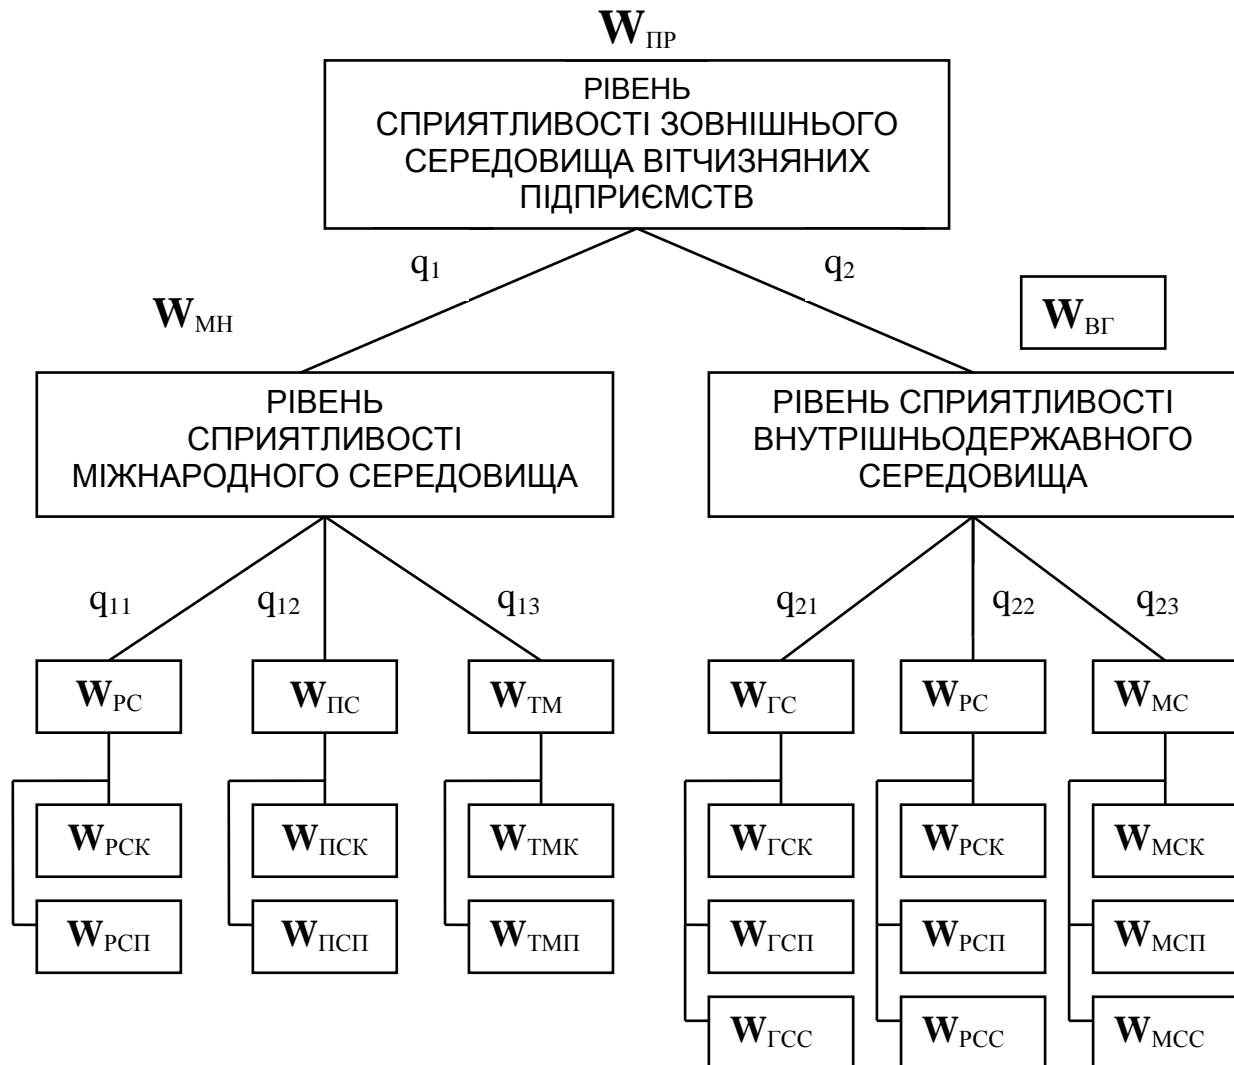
$\mathbf{W}_{ПР}$

РІВЕНЬ СПРИЯТЛИВОСТІ ЗОВНІШНЬОГО СЕРЕДОВИЩА ВІТЧИЗНЯНИХ ПІДПРИЄМСТВ

$q_1$

$q_2$

$\mathbf{W}_{МН}$

$\mathbf{W}_{ВГ}$

РІВЕНЬ СПРИЯТЛИВОСТІ МІЖНАРОДНОГО СЕРЕДОВИЩА

РІВЕНЬ СПРИЯТЛИВОСТІ ВНУТРІШНЬОДЕРЖАВНОГО СЕРЕДОВИЩА

$q_{11}$ $q_{12}$ $q_{13}$

$q_{21}$ $q_{22}$ $q_{23}$

$\mathbf{W}_{РС}$ $\mathbf{W}_{ПС}$ $\mathbf{W}_{ТМ}$ $\mathbf{W}_{ГС}$ $\mathbf{W}_{РС}$ $\mathbf{W}_{МС}$

$\mathbf{W}_{РСК}$ $\mathbf{W}_{ПСК}$ $\mathbf{W}_{ТМК}$ $\mathbf{W}_{ГСК}$ $\mathbf{W}_{РСК}$ $\mathbf{W}_{МСК}$

$\mathbf{W}_{РСП}$ $\mathbf{W}_{ПСП}$ $\mathbf{W}_{ТМП}$ $\mathbf{W}_{ГСП}$ $\mathbf{W}_{РСП}$ $\mathbf{W}_{МСП}$

$\mathbf{W}_{ГСС}$ $\mathbf{W}_{РСС}$ $\mathbf{W}_{МСС}$